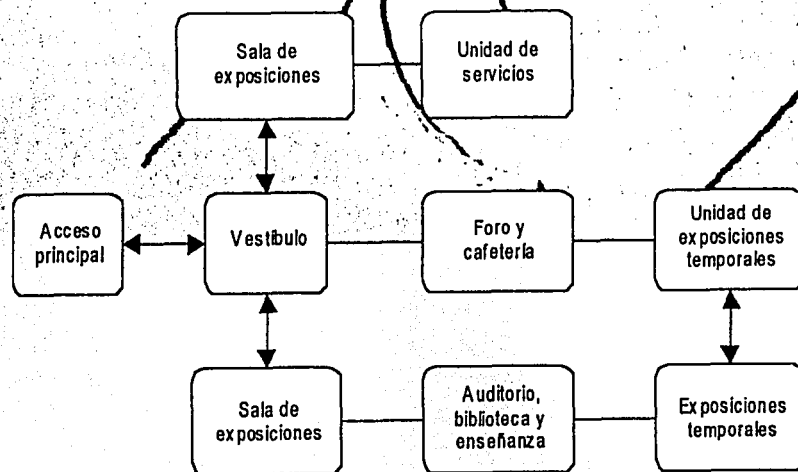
Sala de exposiciones

Unidad de servicios

Acceso principal

Vestibulo

Foro y cafetería

Unidad de exposiciones temporales

Sala de exposiciones

Auditorio, biblioteca y enseñanza

Exposiciones temporales